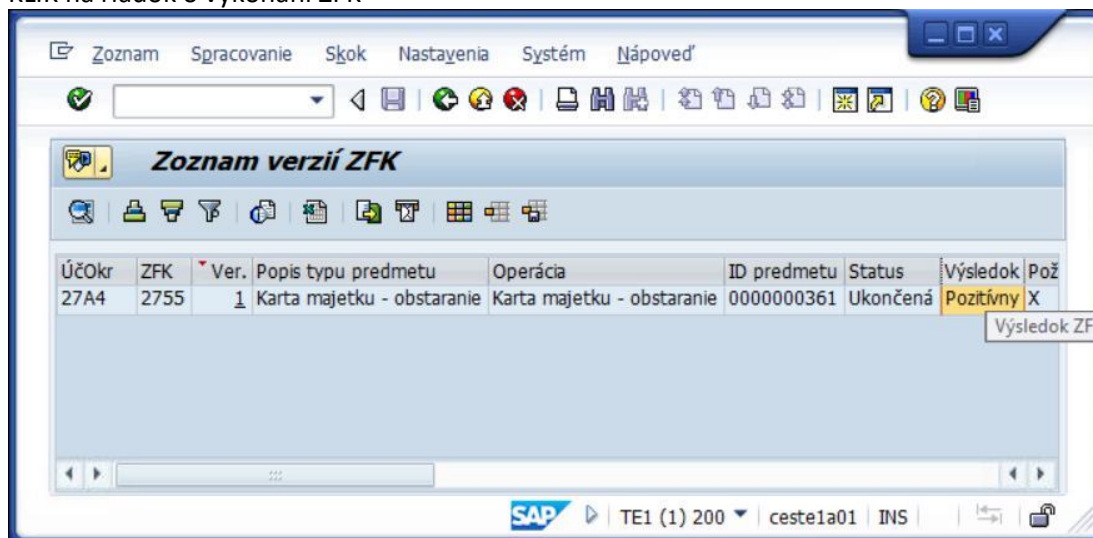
Klik na riadok o výkonaní ZFK

Zoznam Spracovanie Skok Nastavenia Systém Nápoveď

Zoznam verzií ZFK

| ÚčOkr | ZFK | Ver. | Popis typu predmetu | Operácia | ID predmetu | Status | Výsledok | Pož |
|---|---|---|---|---|---|---|---|---|
| 27A4 | 2755 | 1 | Karta majetku - obstaranie | Karta majetku - obstaranie | 0000000361 | Ukončená | Pozitívny | X |

Výsledok ZF

SAP TE1 (1) 200 ceste1a01 INS